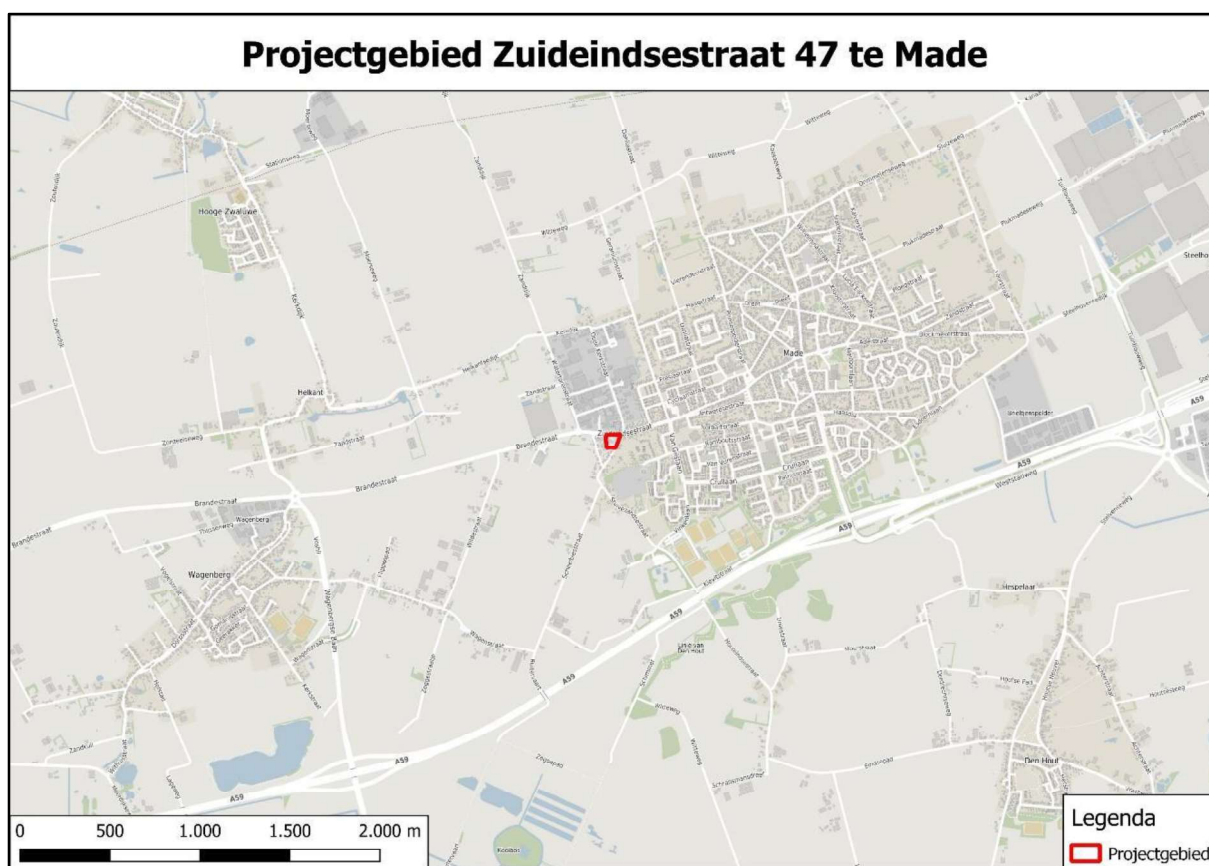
Projectgebied Zuideindsestraat 47 te Made

Hooge Zwaluwe

Helkant

Made

Brandestraat

Brandestraat

Wagenberg

Wagenberg

A59

A59

A59

A59

A59

Den Hout

0 500 1.000 1.500 2.000 m

Legenda

Projectgebied